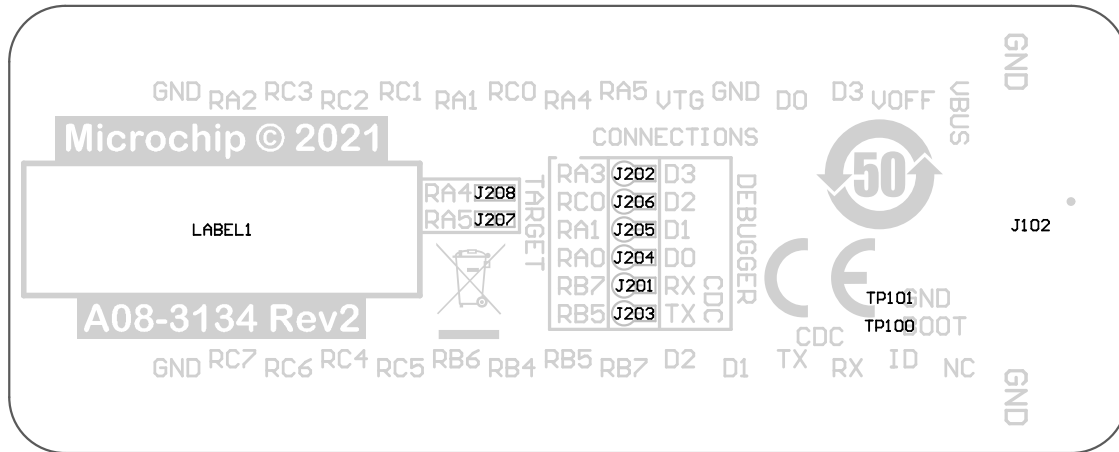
GND RA2 RC3 RC2 RC1 RA1 RC0 RA4 RA5 VTG GND D0 D3 VOFF VBUS GND

Microchip © 2021

CONNECTIONS

LABEL1

RA4 J208
RA5 J207
TARGET

RA3 J202 D3
RC0 J206 D2
RA1 J205 D1
RA0 J204 D0
RB7 J201 RX
RB5 J203 TX

CDC
DEBUGGER

50

J102

TP101 GND
TP100 BOOT

CDC

A08-3134 Rev2

GND RC7 RC6 RC4 RC5 RB6 RB4 RB5 RB7 D2 D1 TX RX ID NC GND